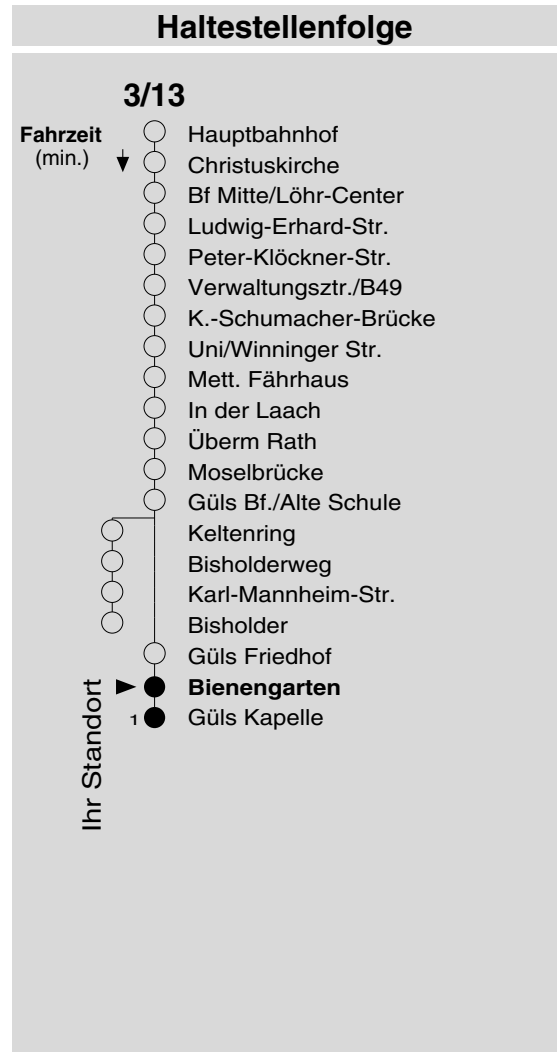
Haltestellenfolge

3/13

Fahrzeit
(min.)

Hauptbahnhof
Christuskirche
Bf Mitte/Löhr-Center
Ludwig-Erhard-Str.
Peter-Klöckner-Str.
Verwaltungsztr./B49
K.-Schumacher-Brücke
Uni/Winninger Str.
Mett. Fährhaus
In der Laach
Überm Rath
Moselbrücke
Güls Bf./Alte Schule
Keltenring
Bisholderweg
Karl-Mannheim-Str.
Bisholder
Güls Friedhof
Bienengarten
1 Güls Kapelle

Ihr Standort